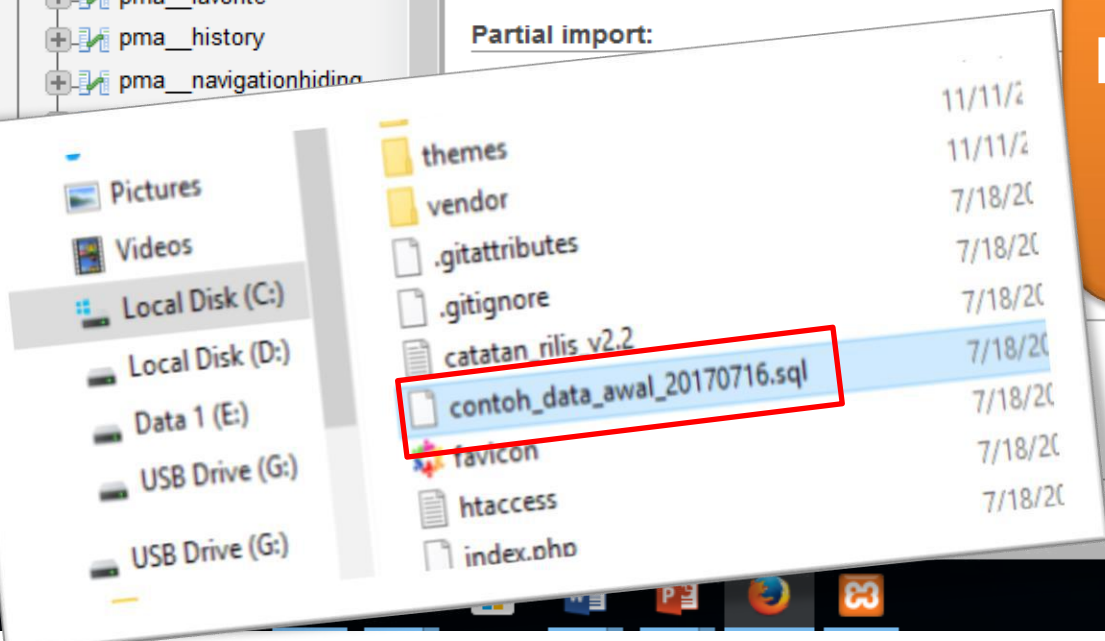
pma__favorite
pma__history
pma__navigationhiding

Partial import:

Pictures
Videos
Local Disk (C:)
Local Disk (D:)
Data 1 (E:)
USB Drive (G:)
USB Drive (G:)

11/11/2
themes 11/11/2
vendor 7/18/20
.gitattributes 7/18/20
.gitignore 7/18/20
catatan_rilis_v2.2 7/18/20
contoh_data_awal_20170716.sql 7/18/20
favicon 7/18/20
htaccess 7/18/20
index.php